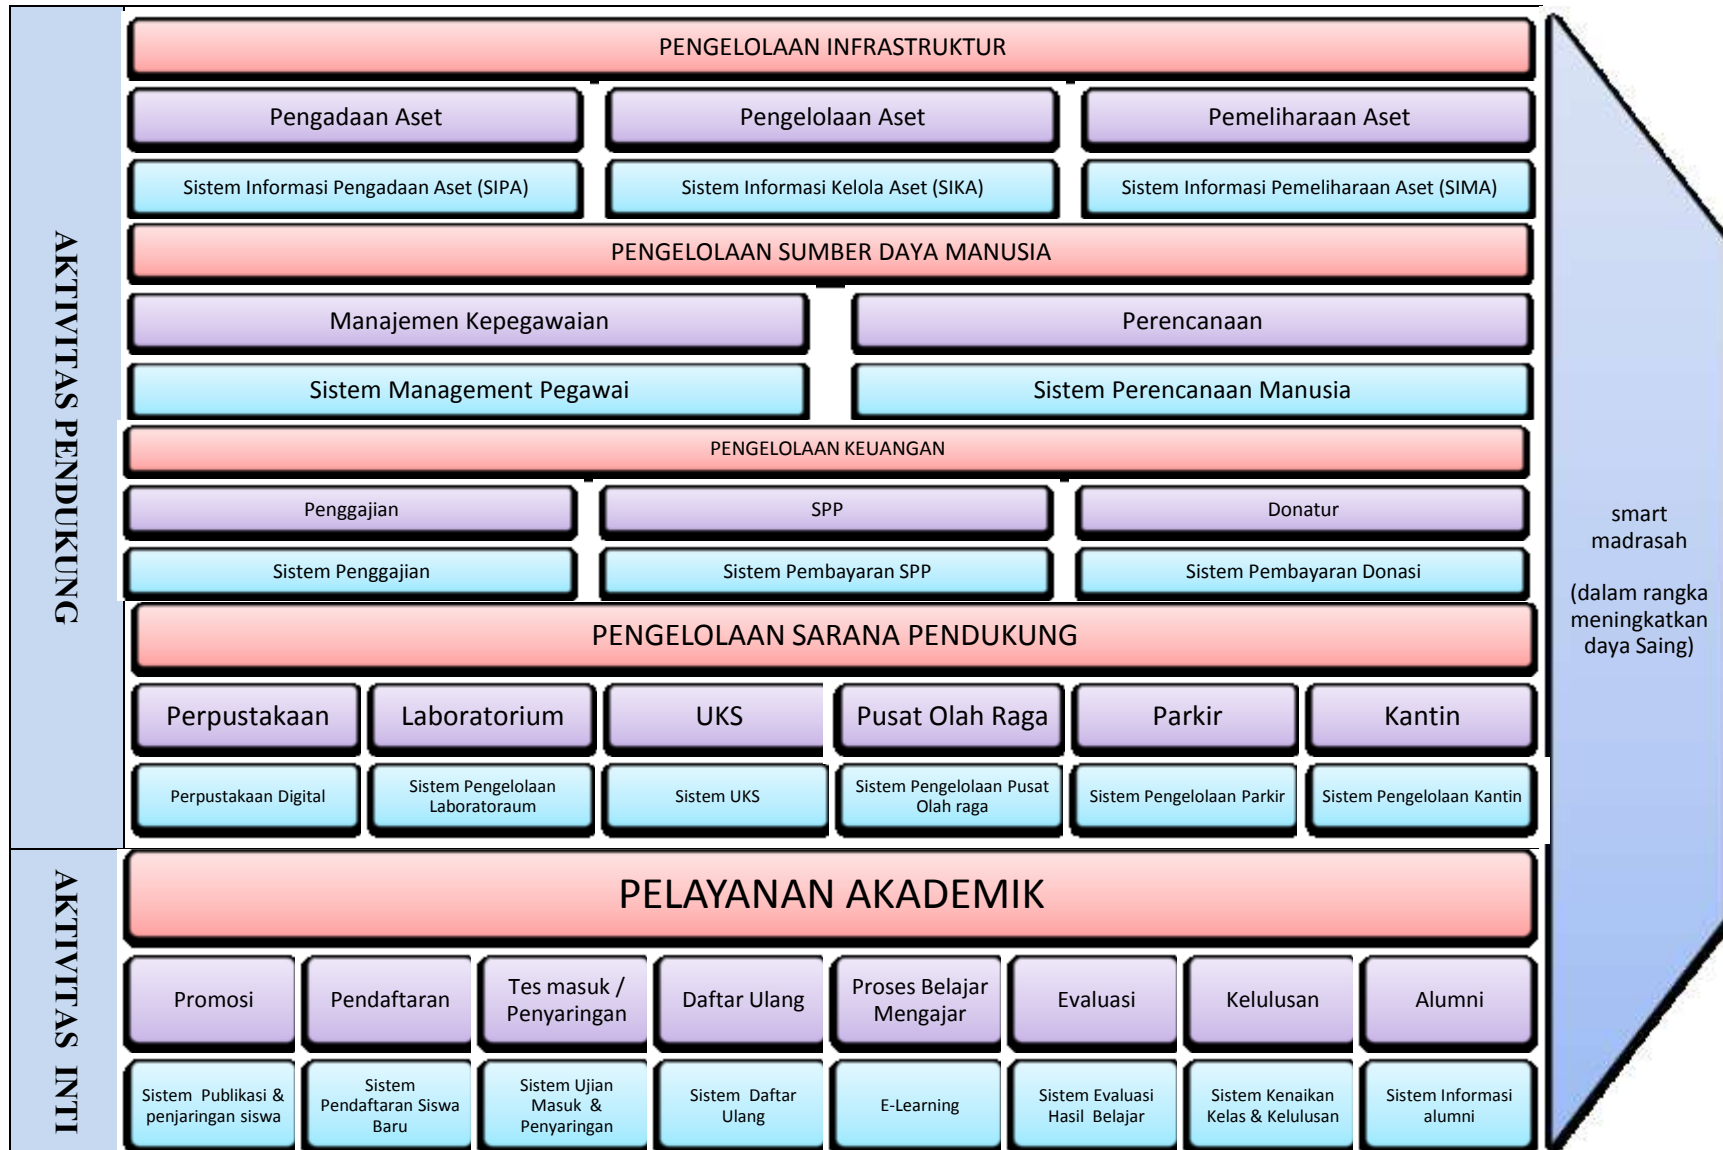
AKTIVITAS PENDUKUNG

PENGELOLAAN INFRASTRUKTUR

Pengadaan Aset
Pengelolaan Aset
Pemeliharaan Aset

Sistem Informasi Pengadaan Aset (SIPA)
Sistem Informasi Kelola Aset (SIKA)
Sistem Informasi Pemeliharaan Aset (SIMA)

PENGELOLAAN SUMBER DAYA MANUSIA

Manajemen Kepegawaian
Perencanaan

Sistem Management Pegawai
Sistem Perencanaan Manusia

PENGELOLAAN KEUANGAN

Penggajian
SPP
Donatur

Sistem Penggajian
Sistem Pembayaran SPP
Sistem Pembayaran Donasi

PENGELOLAAN SARANA PENDUKUNG

Perpustakaan
Laboratorium
UKS
Pusat Olah Raga
Parkir
Kantin

Perpustakaan Digital
Sistem Pengelolaan Laboratoraum
Sistem UKS
Sistem Pengelolaan Pusat Olah raga
Sistem Pengelolaan Parkir
Sistem Pengelolaan Kantin

AKTIVITAS INTI

PELAYANAN AKADEMIK

Promosi
Pendaftaran
Tes masuk / Penyaringan
Daftar Ulang
Proses Belajar Mengajar
Evaluasi
Kelulusan
Alumni

Sistem Publikasi & penjaringan siswa
Sistem Pendaftaran Siswa Baru
Sistem Ujian Masuk & Penyaringan
Sistem Daftar Ulang
E-Learning
Sistem Evaluasi Hasil Belajar
Sistem Kenaikan Kelas & Kelulusan
Sistem Informasi alumni

smart madrasah

(dalam rangka meningkatkan daya Saing)